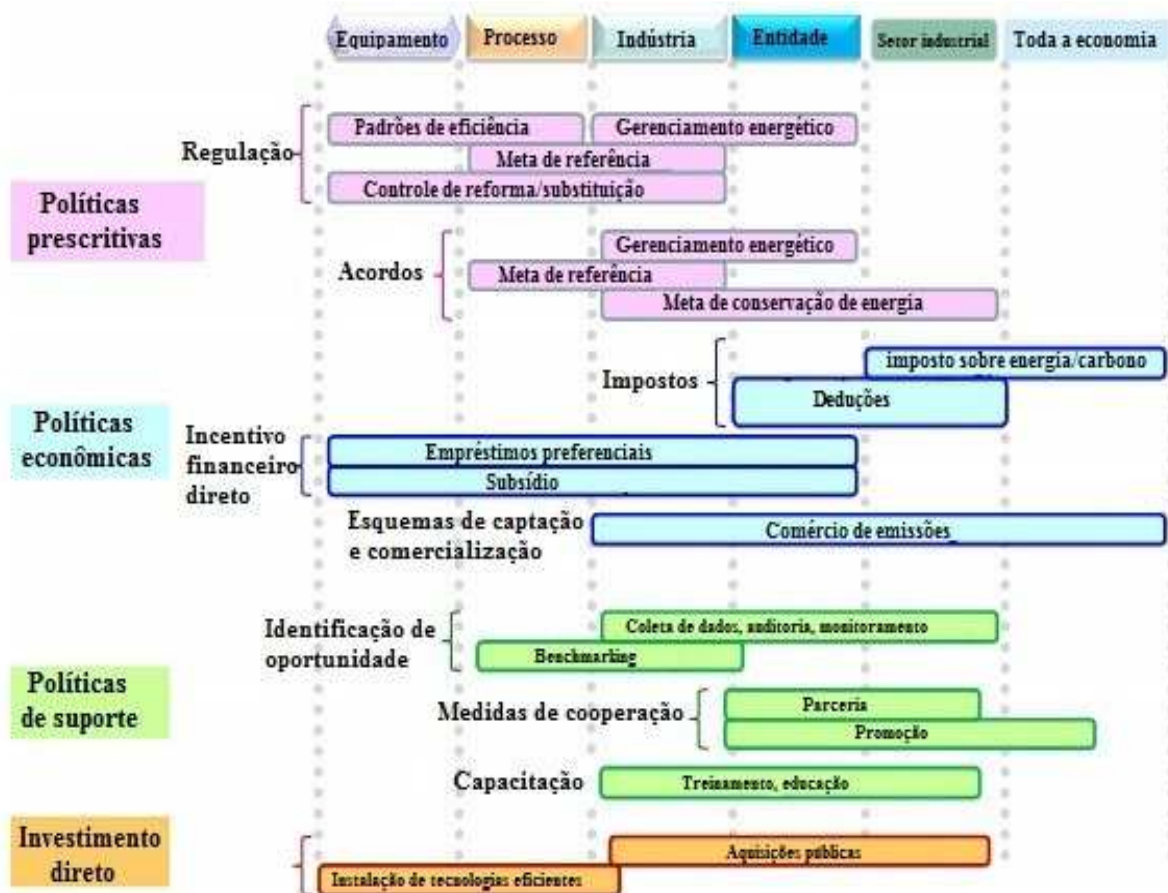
Equipamento Processo Indústria Entidade Setor industrial Toda a economia

Políticas prescritivas

Regulação
Padrões de eficiência
Gerenciamento energético
Meta de referência
Controle de reforma/substituição

Acordos
Gerenciamento energético
Meta de referência
Meta de conservação de energia

Políticas econômicas

Impostos
imposto sobre energia/carbono
Deduções

Incentivo financeiro direto
Empréstimos preferenciais
Subsídio

Esquemas de captação e comercialização
Comércio de emissões

Políticas de suporte

Identificação de oportunidade
Coleta de dados, auditoria, monitoramento
Benchmarking

Medidas de cooperação
Parceria
Promoção

Capacitação
Treinamento, educação

Investimento direto
Aquisições públicas
Instalação de tecnologias eficientes